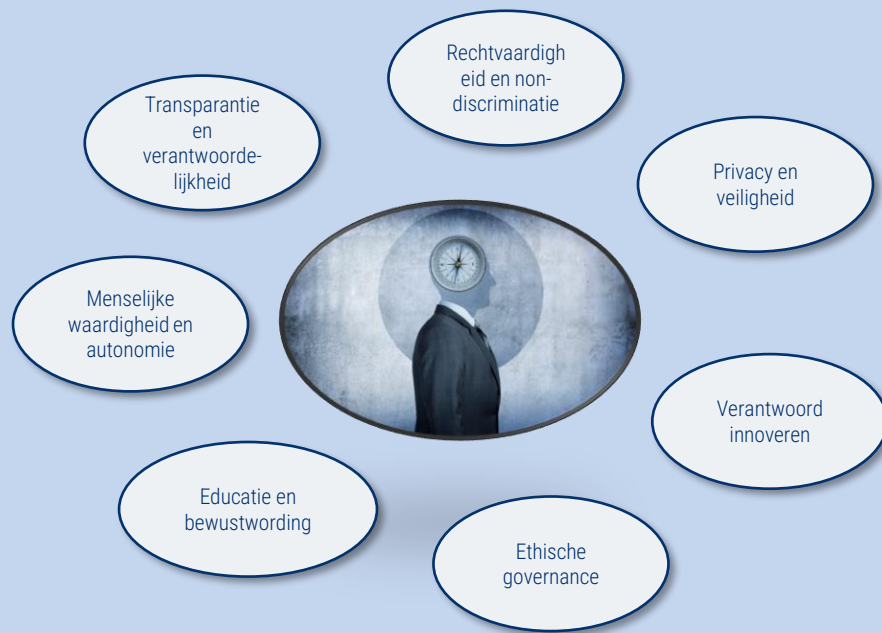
Rechtvaardigheid en non-discriminatie

Transparantie en verantwoordelijkheid

Privacy en veiligheid

Menselijke waardigheid en autonomie

Verantwoord innoveren

Educatie en bewustwording

Ethische governance